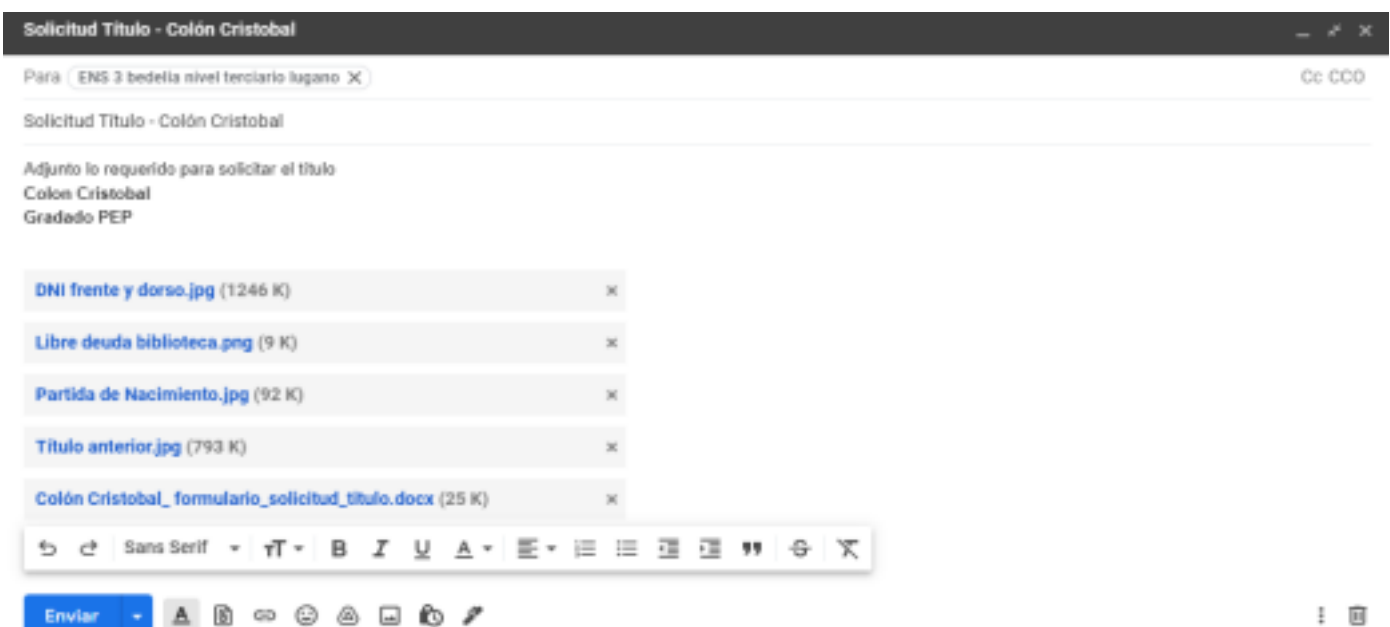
Solicitud Titulo - Colón Cristobal

Para ENS 3 bedelia nivel terciario lugano

Cc CCO

Solicitud Titulo - Colón Cristobal

Adjunto lo requerido para solicitar el título
Colon Cristobal
Gradado PEP

DNI frente y dorso.jpg (1246 K)

Libre deuda biblioteca.png (9 K)

Partida de Nacimiento.jpg (92 K)

Título anterior.jpg (793 K)

Colón Cristobal_ formulario_solicitud_titulo.docx (25 K)

Sans Serif

Enviar